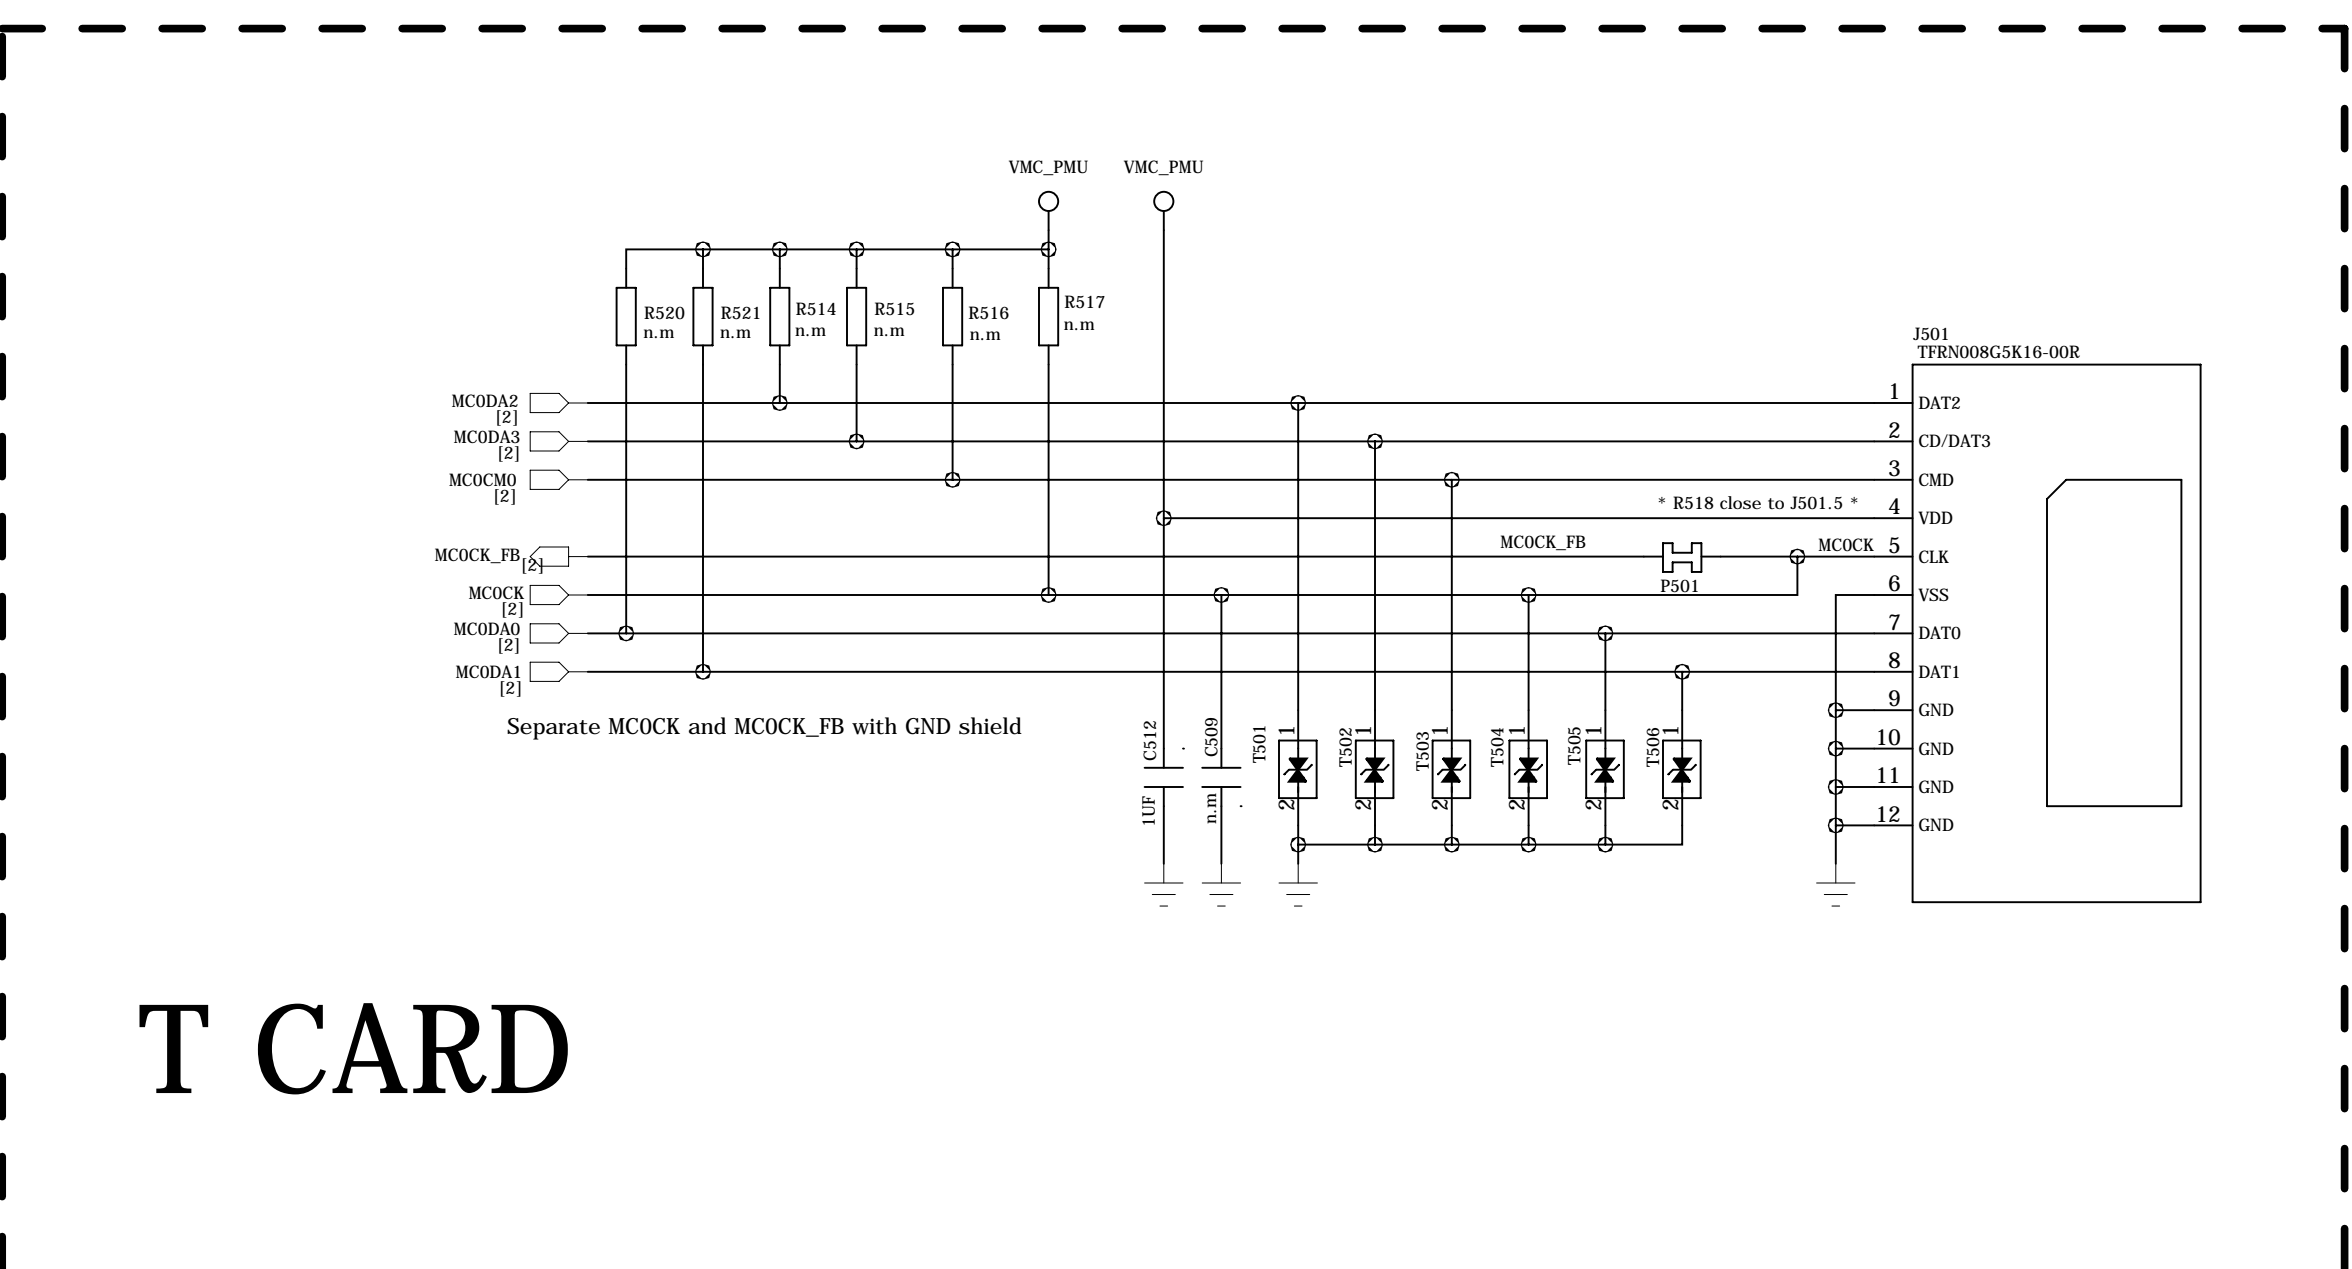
VMC_PMU VMC_PMU

R520 n.m
R521 n.m
R514 n.m
R515 n.m
R516 n.m
R517 n.m

J501
TFRN008G5K16-00R

MC0DA2 [2]
MC0DA3 [2]
MC0CM0 [2]
MC0CK_FB [2]
MC0CK [2]
MC0DA0 [2]
MC0DA1 [2]

* R518 close to J501.5 *

MC0CK_FB
P501
MC0CK

| Pin | Name |
|---|---|
| 1 | DAT2 |
| 2 | CD/DAT3 |
| 3 | CMD |
| 4 | VDD |
| 5 | CLK |
| 6 | VSS |
| 7 | DAT0 |
| 8 | DAT1 |
| 9 | GND |
| 10 | GND |
| 11 | GND |
| 12 | GND |

Separate MC0CK and MC0CK_FB with GND shield

C512 1UF
C509 n.m
T501 1 2
T502 1 2
T503 1 2
T504 1 2
T505 1 2
T506 1 2

T CARD